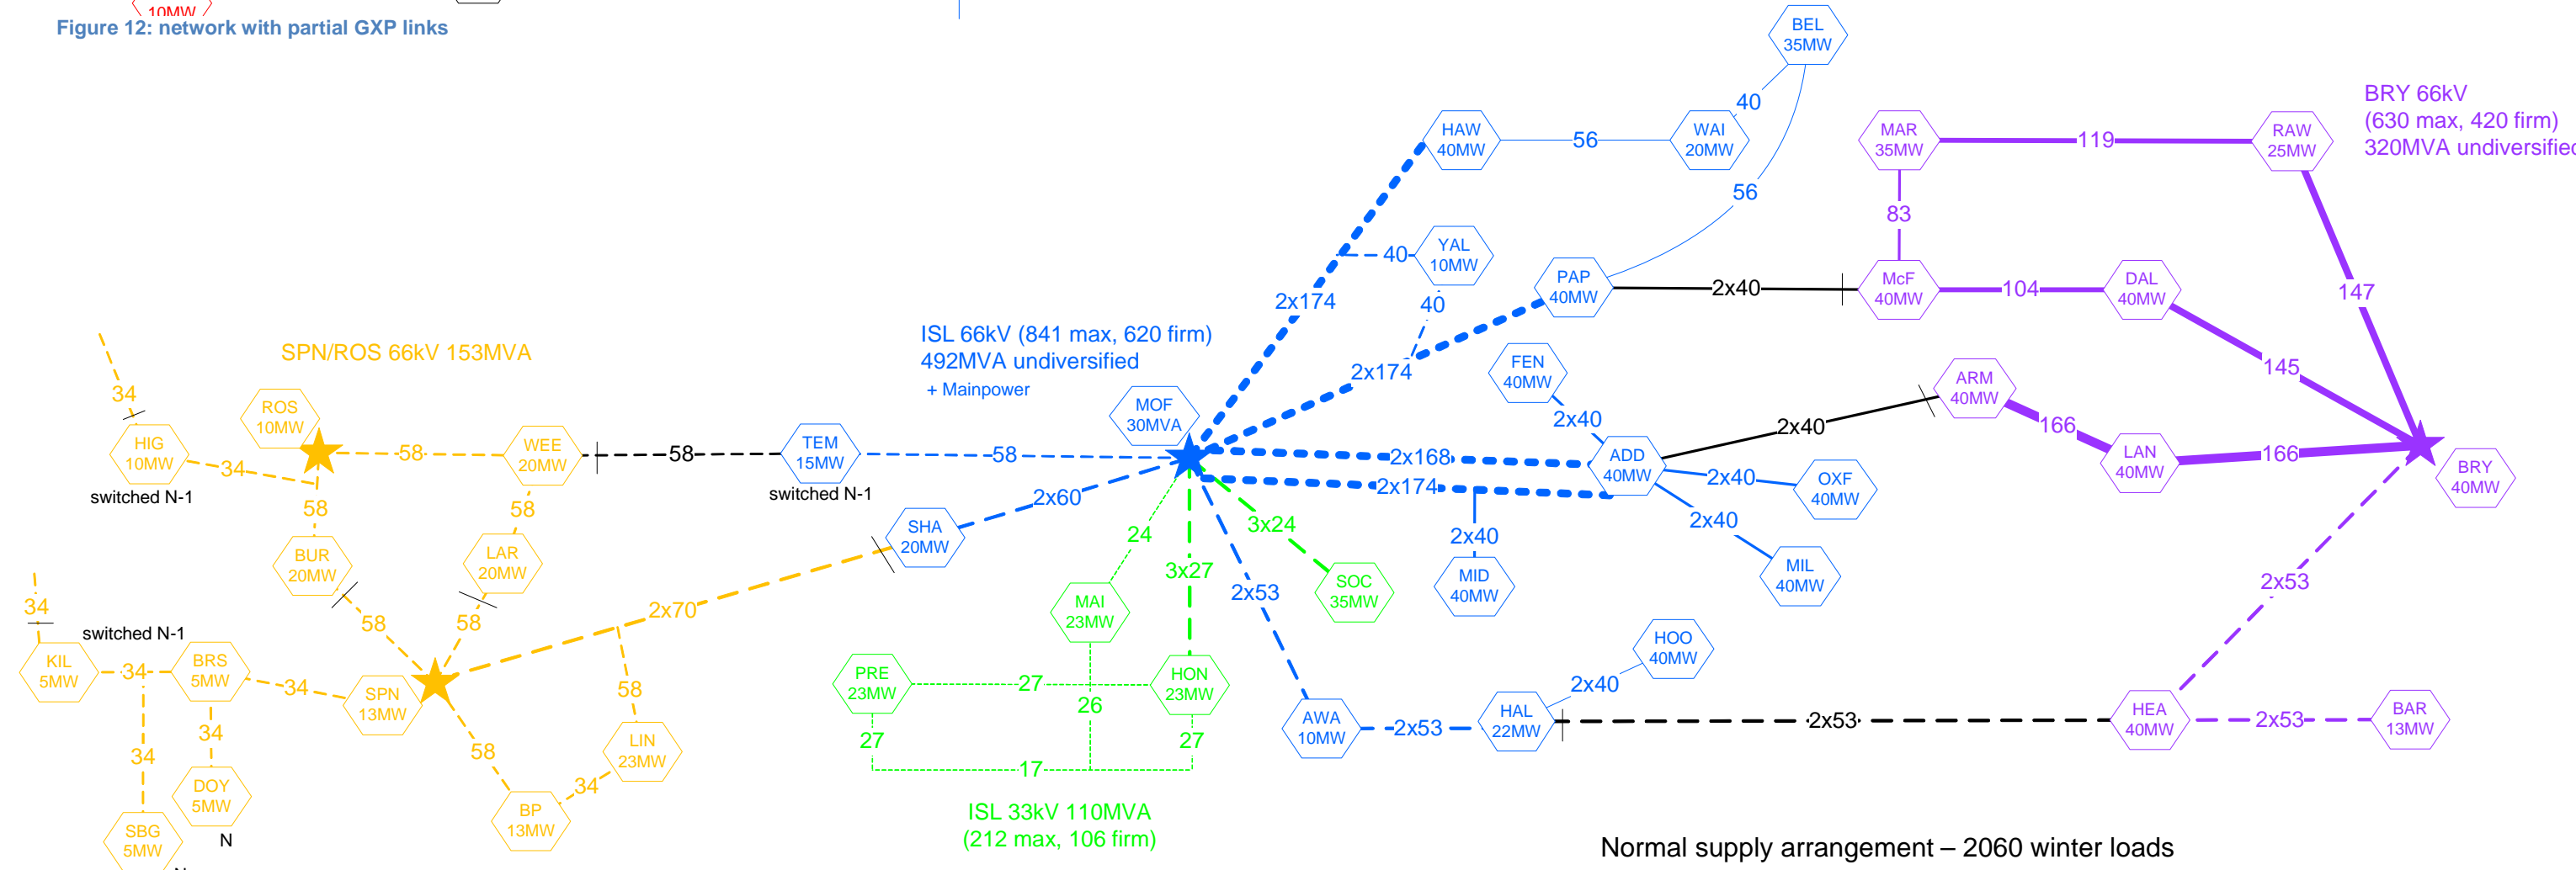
Figure 12: network with partial GXP links

BEL 35MW
40
HAW 40MW
56
WAI 20MW
MAR 35MW
119
RAW 25MW
BRY 66kV (630 max, 420 firm) 320MVA undiversified
56
83
YAL 10MW
40
2x174
40
PAP 40MW
2x40
McF 40MW
104
DAL 40MW
147
ISL 66kV (841 max, 620 firm) 492MVA undiversified
+ Mainpower
2x174
SPN/ROS 66kV 153MVA
FEN 40MW
145
34
ARM 40MW
MOF 30MVA
2x40
2x40
166
ROS 10MW
HIG 10MW
58
WEE 20MW
58
TEM 15MW
58
2x168
ADD 40MW
LAN 40MW
166
BRY 40MW
34
2x174
2x40
OXF 40MW
switched N-1
switched N-1
2x60
3x24
58
58
SHA 20MW
24
2x40
2x40
BUR 20MW
LAR 20MW
3x27
SOC 35MW
MID 40MW
MIL 40MW
2x53
34
2x53
2x70
MAI 23MW
switched N-1
58
58
HOO 40MW
KIL 5MW
34
BRS 5MW
34
SPN 13MW
58
PRE 23MW
27
HON 23MW
2x40
26
AWA 10MW
2x53
HAL 22MW
2x53
HEA 40MW
2x53
BAR 13MW
34
34
58
LIN 23MW
27
27
DOY 5MW
34
17
SBG 5MW
BP 13MW
N
ISL 33kV 110MVA (212 max, 106 firm)
Normal supply arrangement – 2060 winter loads